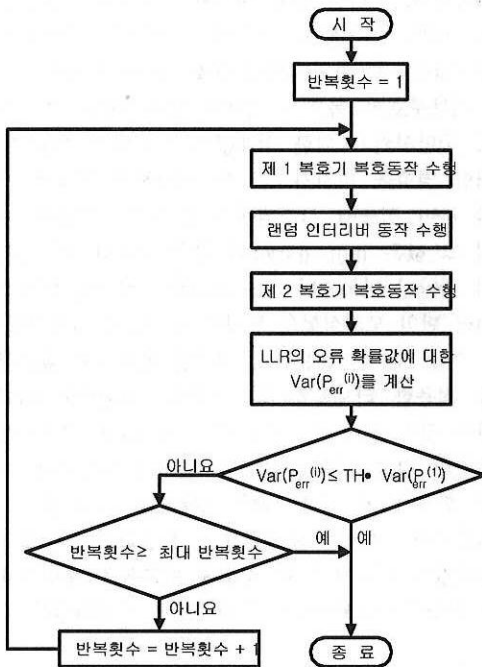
시 작

반복횟수 = 1

제 1 복호기 복호동작 수행

랜덤 인터리버 동작 수행

제 2 복호기 복호동작 수행

LLR의 오류 확률값에 대한 $Var(P_{err}^{(i)})$를 계산

$Var(P_{err}^{(i)}) \leq TH \cdot Var(P_{err}^{(1)})$

아니요

예

반복횟수≥ 최대 반복횟수

예

아니요

반복횟수 = 반복횟수 + 1

종 료